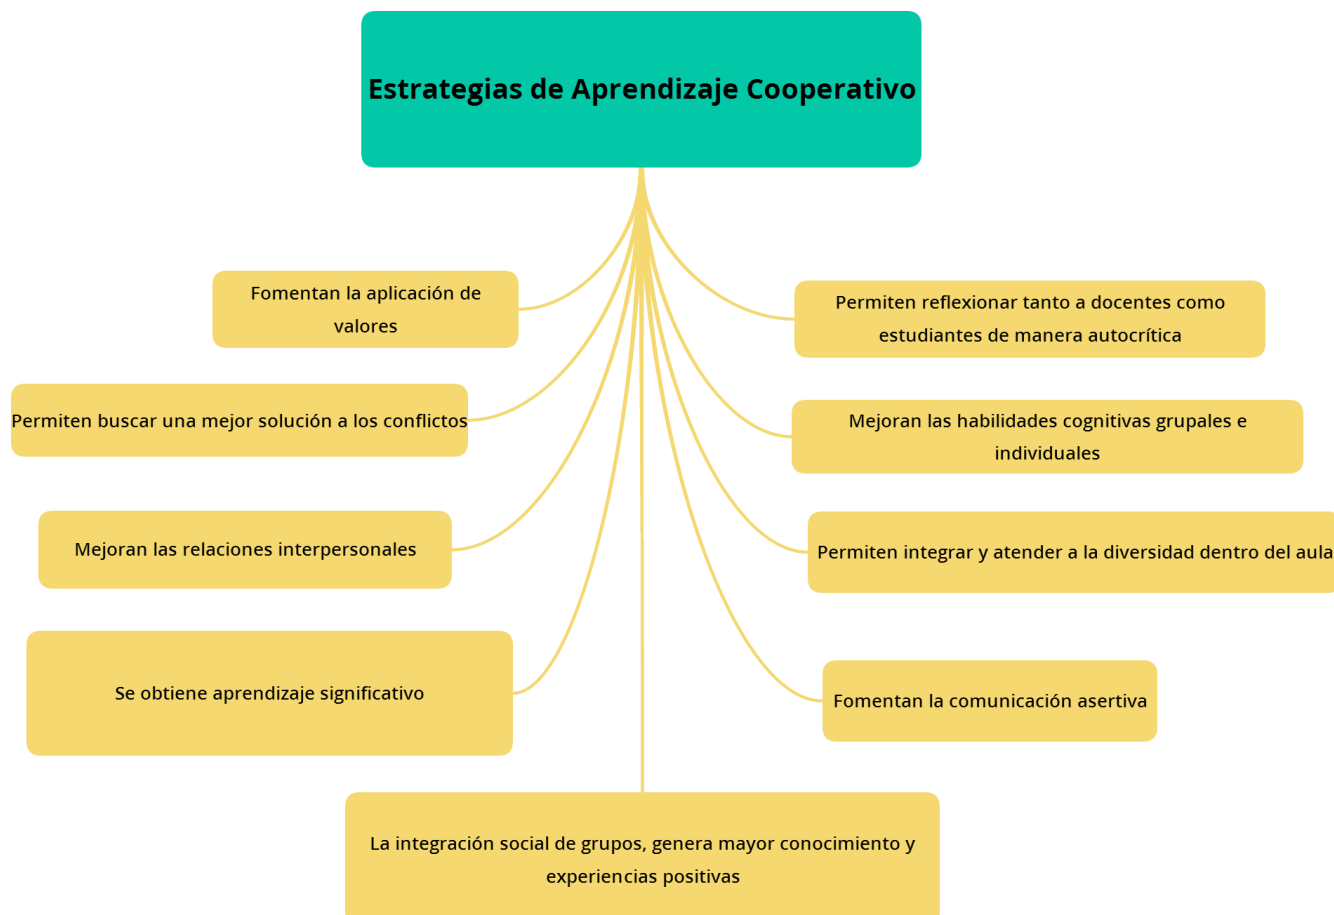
Estrategias de Aprendizaje Cooperativo

Fomentan la aplicación de valores

Permiten buscar una mejor solución a los conflictos

Mejoran las relaciones interpersonales

Se obtiene aprendizaje significativo

Permiten reflexionar tanto a docentes como estudiantes de manera autocrítica

Mejoran las habilidades cognitivas grupales e individuales

Permiten integrar y atender a la diversidad dentro del aula

Fomentan la comunicación asertiva

La integración social de grupos, genera mayor conocimiento y experiencias positivas